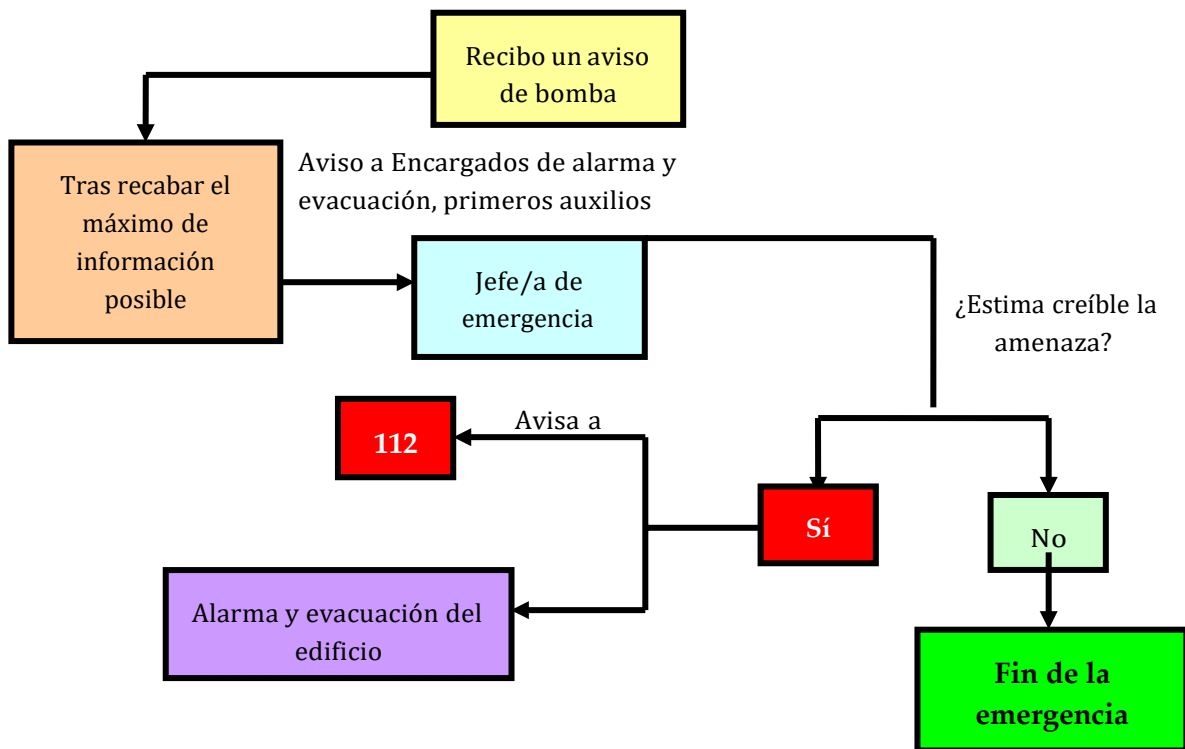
Recibo un aviso de bomba

Tras recabar el máximo de información posible

Aviso a Encargados de alarma y evacuación, primeros auxilios

Jefe/a de emergencia

¿Estima creíble la amenaza?

112

Avisa a

Sí

No

Alarma y evacuación del edificio

Fin de la emergencia